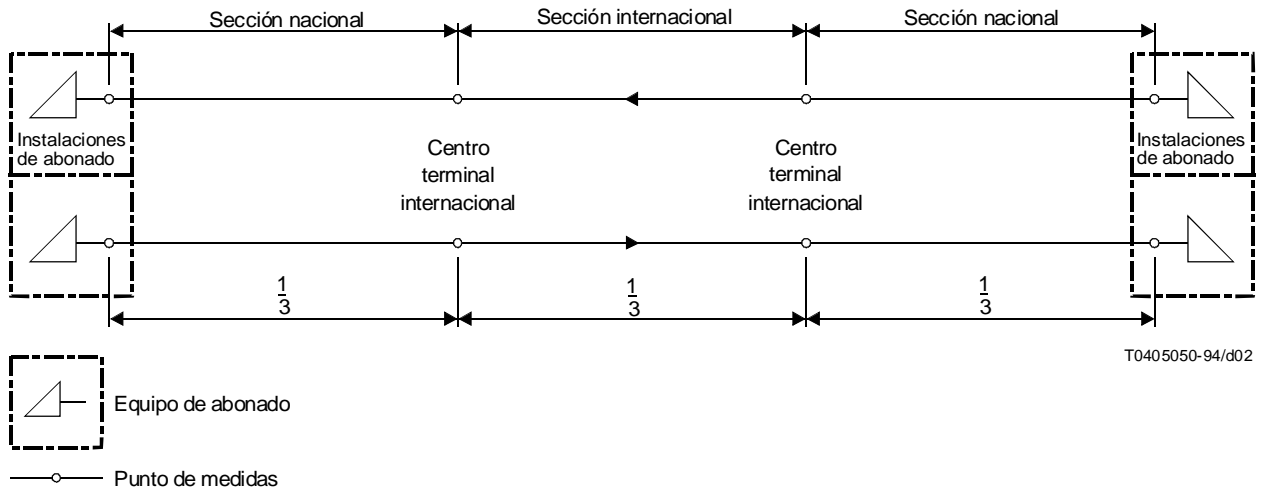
Sección nacional

Sección internacional

Sección nacional

Instalaciones de abonado

Centro terminal internacional

Centro terminal internacional

Instalaciones de abonado

$\frac{1}{3}$

$\frac{1}{3}$

$\frac{1}{3}$

T0405050-94/d02

Equipo de abonado

Punto de medidas